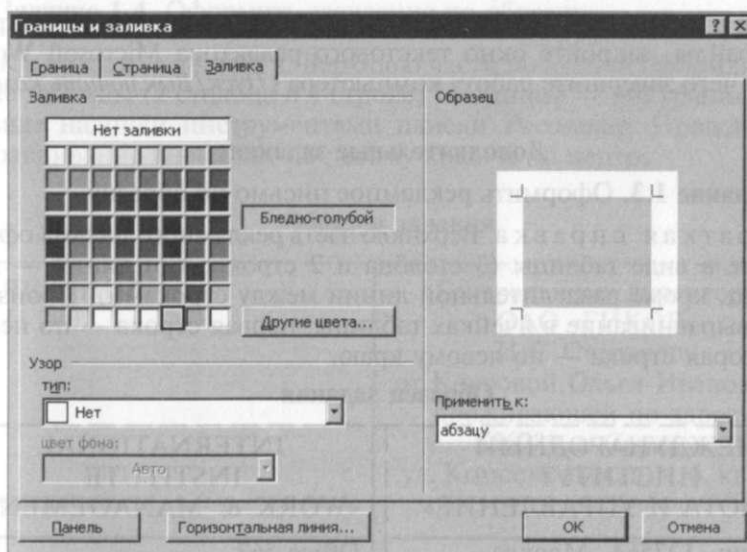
Границы и заливка

Граница | Страница | Заливка

Заливка

Нет заливки

Бледно-голубой

Другие цвета...

Узор

тип:

Нет

цвет фона:

Авто

Образец

Применить к:

абзацу

Панель

Горизонтальная линия...

OK

Отмена